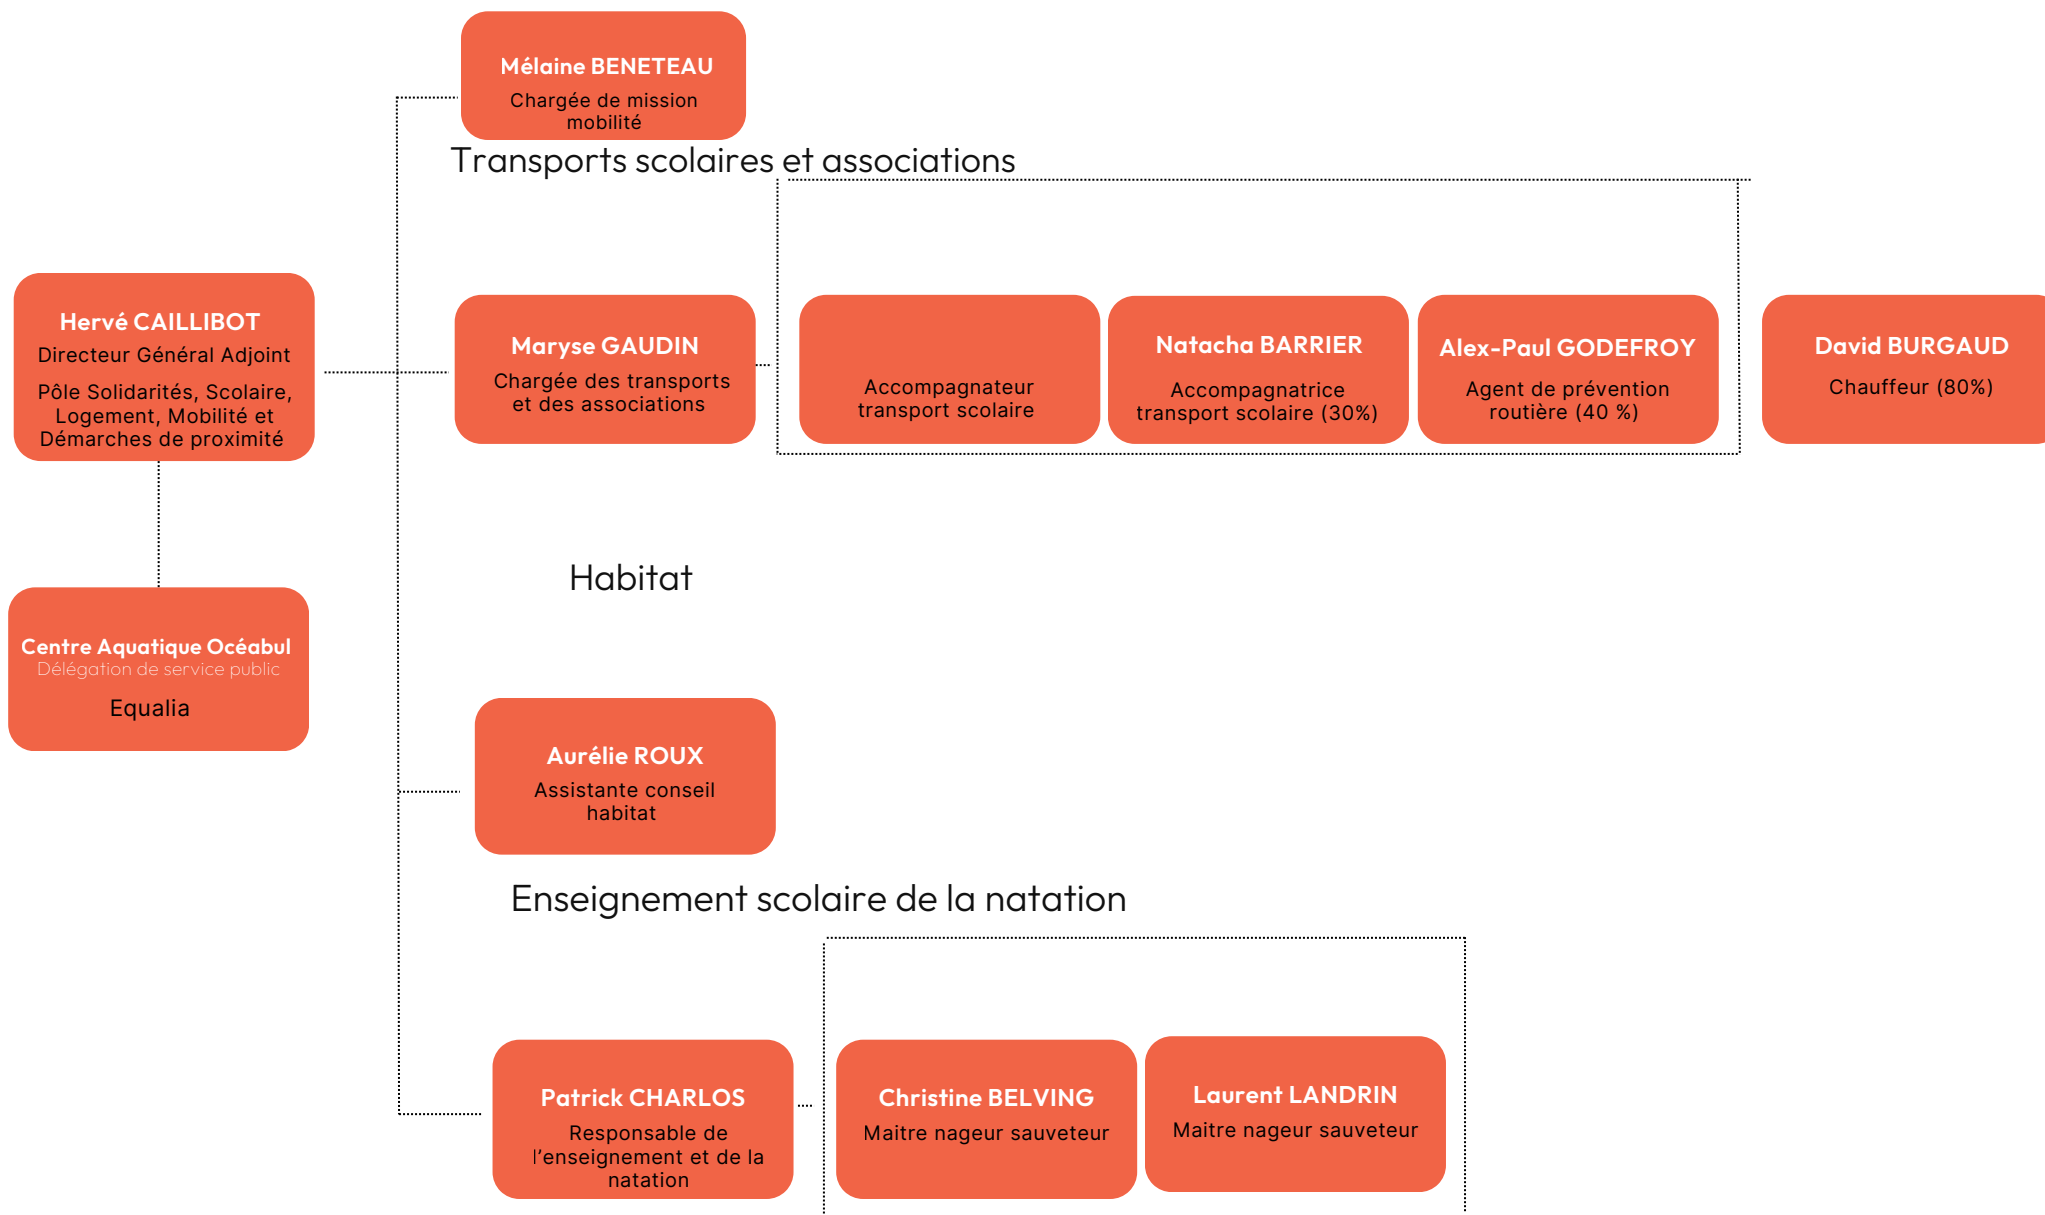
Mélaine BENETEAU
Chargée de mission mobilité

Transports scolaires et associations

Hervé CAILLIBOT
Directeur Général Adjoint
Pôle Solidarités, Scolaire, Logement, Mobilité et Démarches de proximité

Maryse GAUDIN
Chargée des transports et des associations

Accompagnateur transport scolaire

Natacha BARRIER
Accompagnatrice transport scolaire (30%)

Alex-Paul GODEFROY
Agent de prévention routière (40 %)

David BURGAUD
Chauffeur (80%)

Habitat

Centre Aquatique Océabul
Délégation de service public
Equalia

Aurélie ROUX
Assistante conseil habitat

Enseignement scolaire de la natation

Patrick CHARLOS
Responsable de l'enseignement et de la natation

Christine BELVING
Maitre nageur sauveteur

Laurent LANDRIN
Maitre nageur sauveteur